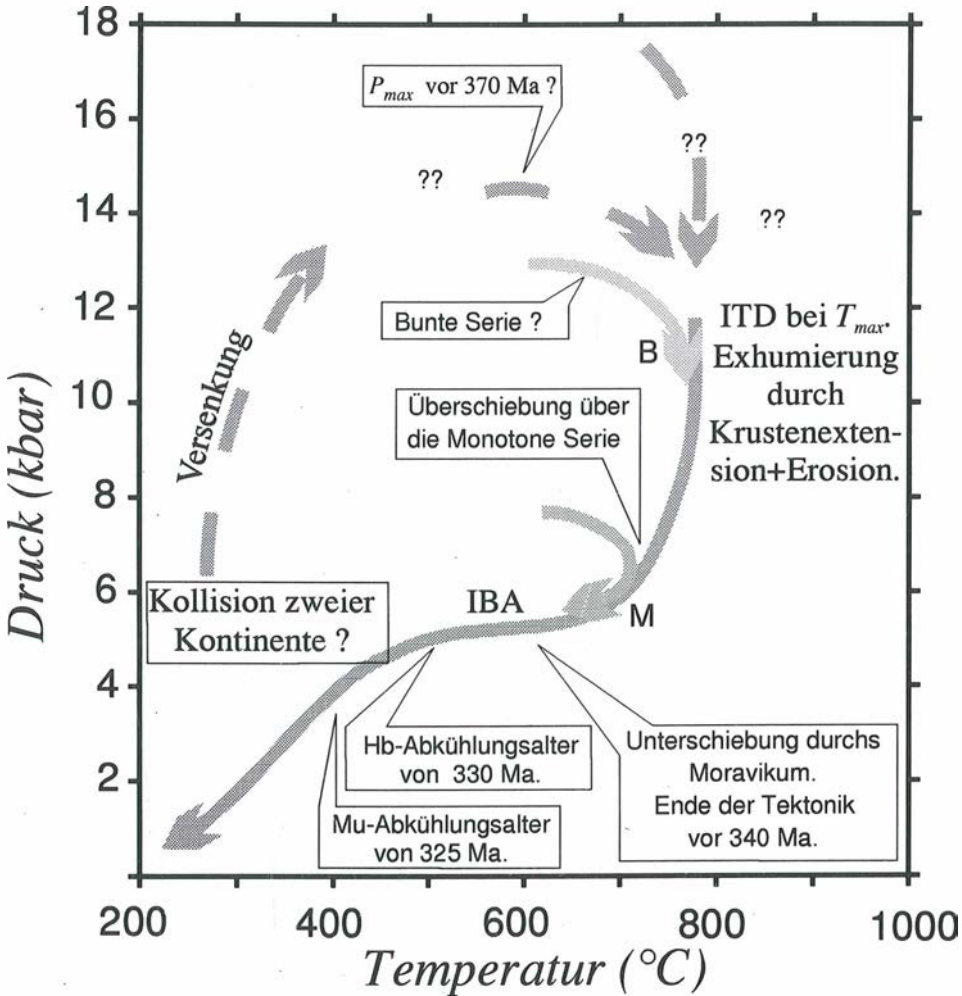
$P_{max}$ vor 370 Ma ?

??

??

??

Bunte Serie ?

ITD bei $T_{max}$. Exhumierung durch Krustenextension+Erosion.

B

Versenkung

Überschiebung über die Monotone Serie

Kollision zweier Kontinente ?

IBA

M

Hb-Abkühlungsalter von 330 Ma.

Unterschiebung durchs Moravikum. Ende der Tektonik vor 340 Ma.

Mu-Abkühlungsalter von 325 Ma.

18
16
14
12
10
8
6
4
2

Druck (kbar)

200 400 600 800 1000

Temperatur (°C)